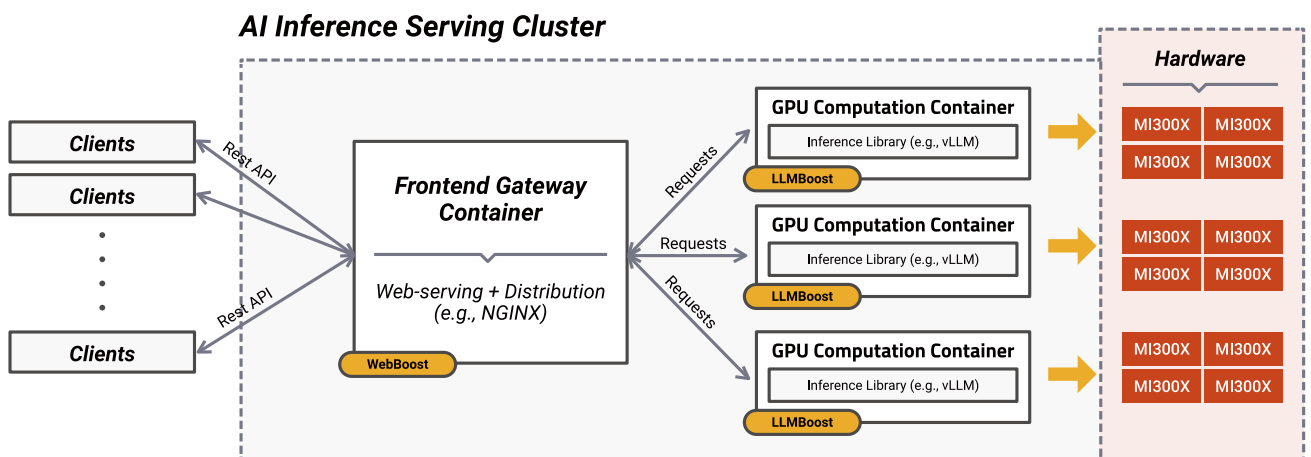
AI Inference Serving Cluster

Clients

Clients

Clients

Rest API

Rest API

Frontend Gateway Container

Web-serving + Distribution (e.g., NGINX)

WebBoost

Requests

Requests

Requests

GPU Computation Container

Inference Library (e.g., vLLM)

LLMBoost

GPU Computation Container

Inference Library (e.g., vLLM)

LLMBoost

GPU Computation Container

Inference Library (e.g., vLLM)

LLMBoost

Hardware

| MI300X | MI300X |
|---|---|
| MI300X | MI300X |

| MI300X | MI300X |
|---|---|
| MI300X | MI300X |

| MI300X | MI300X |
|---|---|
| MI300X | MI300X |